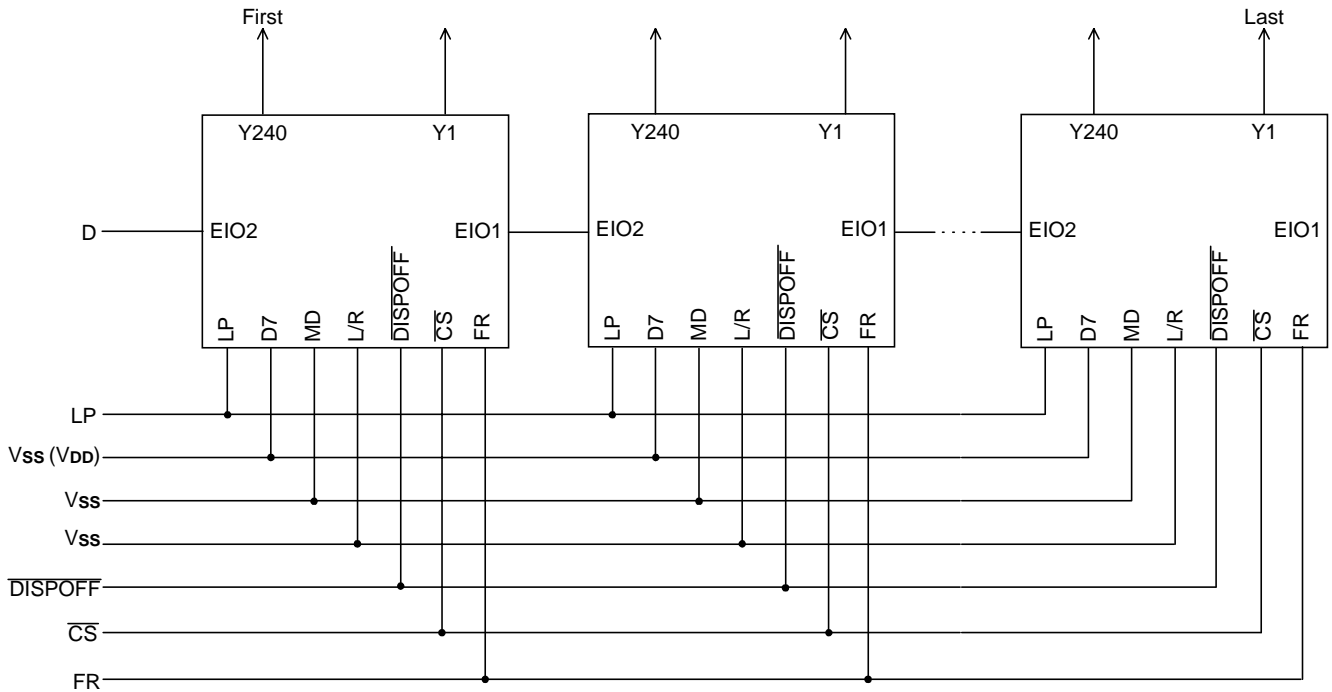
First

Y240 Y1

D EIO2 EIO1

LP D7 MD L/R $\overline{DISPOFF}$ $\overline{CS}$ FR

Y240 Y1

EIO2 EIO1

LP D7 MD L/R $\overline{DISPOFF}$ $\overline{CS}$ FR

Last

Y240 Y1

EIO2 EIO1

LP D7 MD L/R $\overline{DISPOFF}$ $\overline{CS}$ FR

LP
$V_{SS}$ ($V_{DD}$)
$V_{SS}$
$V_{SS}$
$\overline{DISPOFF}$
$\overline{CS}$
FR